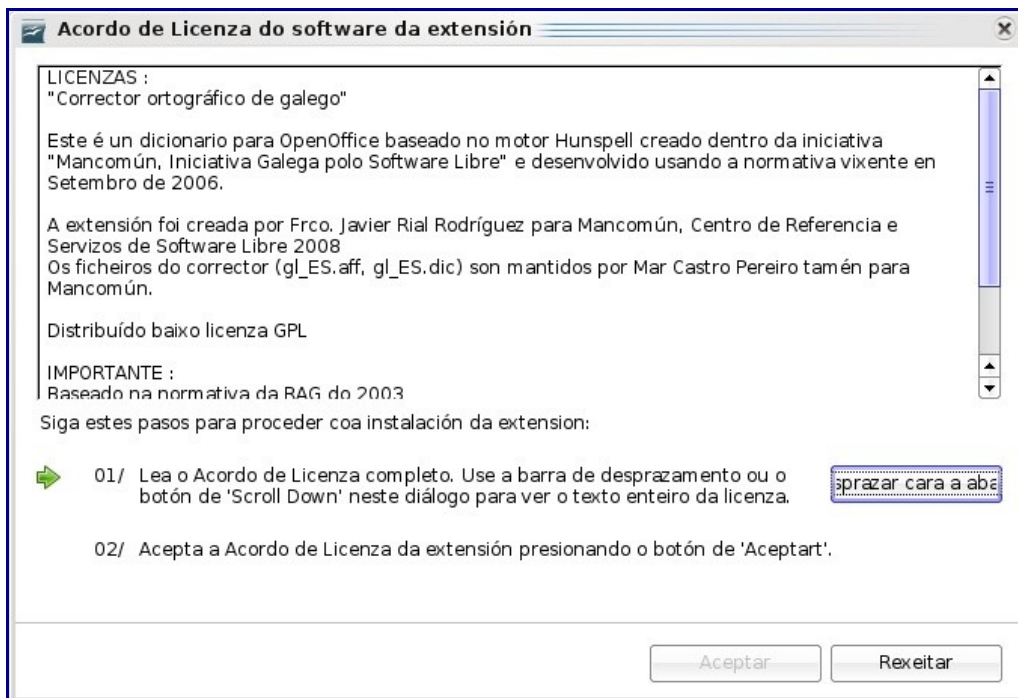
Acordo de Licenza do software da extensión

LICENZAS :
"Corrector ortográfico de galego"

Este é un dicionario para OpenOffice baseado no motor Hunspell creado dentro da iniciativa "Mancomún, Iniciativa Galega polo Software Libre" e desenvolvido usando a normativa vixente en Setembro de 2006.

A extensión foi creada por Frco. Javier Rial Rodríguez para Mancomún, Centro de Referencia e Servizos de Software Libre 2008
Os ficheiros do corrector (gl_ES.aff, gl_ES.dic) son mantidos por Mar Castro Pereiro tamén para Mancomún.

Distribuído baixo licenza GPL

IMPORTANTE :
Baseado na normativa da RAG do 2003

Siga estes pasos para proceder coa instalación da extension:

01/ Lea o Acordo de Licenza completo. Use a barra de desprazamento ou o botón de 'Scroll Down' neste diálogo para ver o texto enteiro da licenza.

sprazar cara a aba

02/ Acepta a Acordo de Licenza da extensión presionando o botón de 'Aceptart'.

Aceptar

Rexeitar